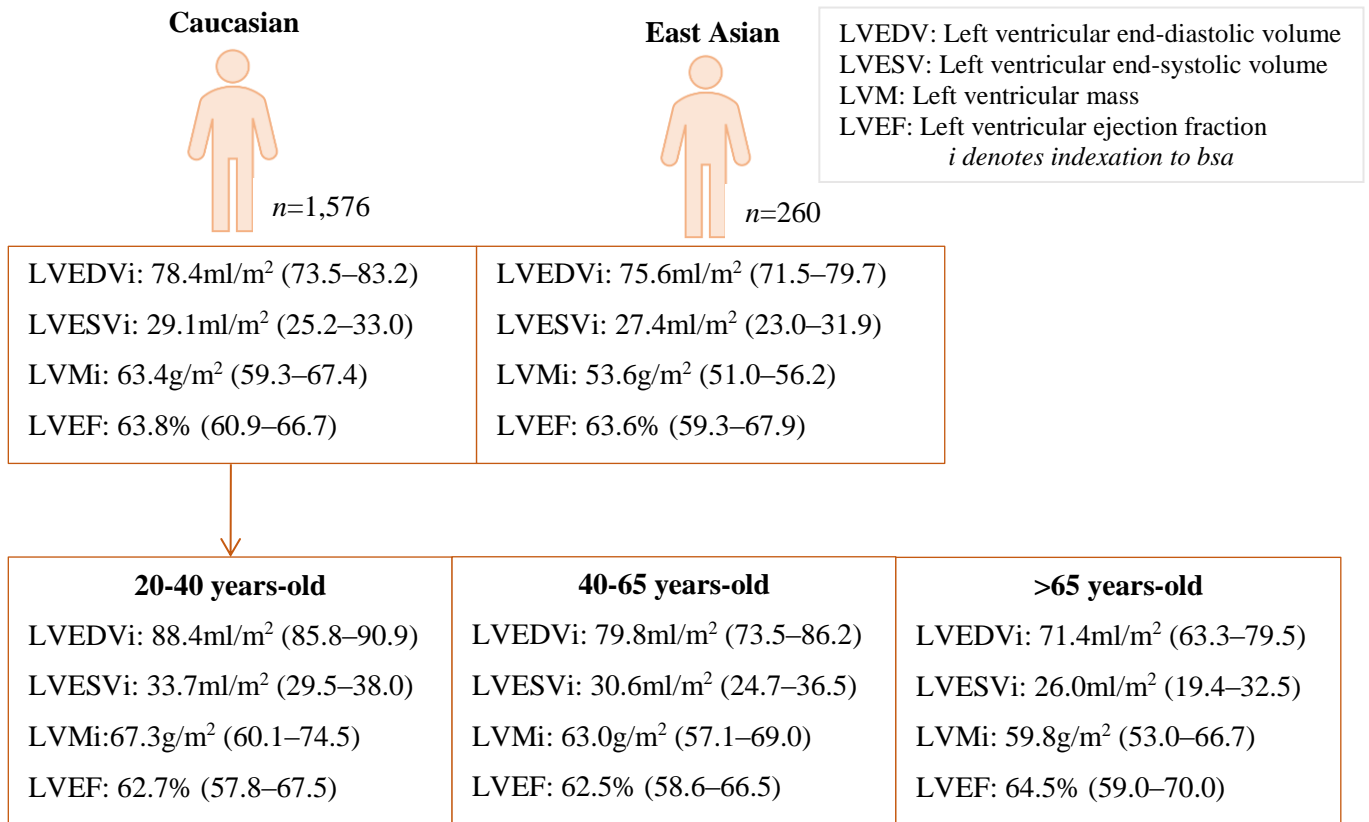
Caucasian

$n$=1,576

East Asian

$n$=260

LVEDV: Left ventricular end-diastolic volume
LVESV: Left ventricular end-systolic volume
LVM: Left ventricular mass
LVEF: Left ventricular ejection fraction
*i denotes indexation to bsa*

LVEDVi: 78.4ml/m$^2$ (73.5–83.2)
LVESVi: 29.1ml/m$^2$ (25.2–33.0)
LVMi: 63.4g/m$^2$ (59.3–67.4)
LVEF: 63.8% (60.9–66.7)

LVEDVi: 75.6ml/m$^2$ (71.5–79.7)
LVESVi: 27.4ml/m$^2$ (23.0–31.9)
LVMi: 53.6g/m$^2$ (51.0–56.2)
LVEF: 63.6% (59.3–67.9)

20-40 years-old
LVEDVi: 88.4ml/m$^2$ (85.8–90.9)
LVESVi: 33.7ml/m$^2$ (29.5–38.0)
LVMi:67.3g/m$^2$ (60.1–74.5)
LVEF: 62.7% (57.8–67.5)

40-65 years-old
LVEDVi: 79.8ml/m$^2$ (73.5–86.2)
LVESVi: 30.6ml/m$^2$ (24.7–36.5)
LVMi: 63.0g/m$^2$ (57.1–69.0)
LVEF: 62.5% (58.6–66.5)

>65 years-old
LVEDVi: 71.4ml/m$^2$ (63.3–79.5)
LVESVi: 26.0ml/m$^2$ (19.4–32.5)
LVMi: 59.8g/m$^2$ (53.0–66.7)
LVEF: 64.5% (59.0–70.0)